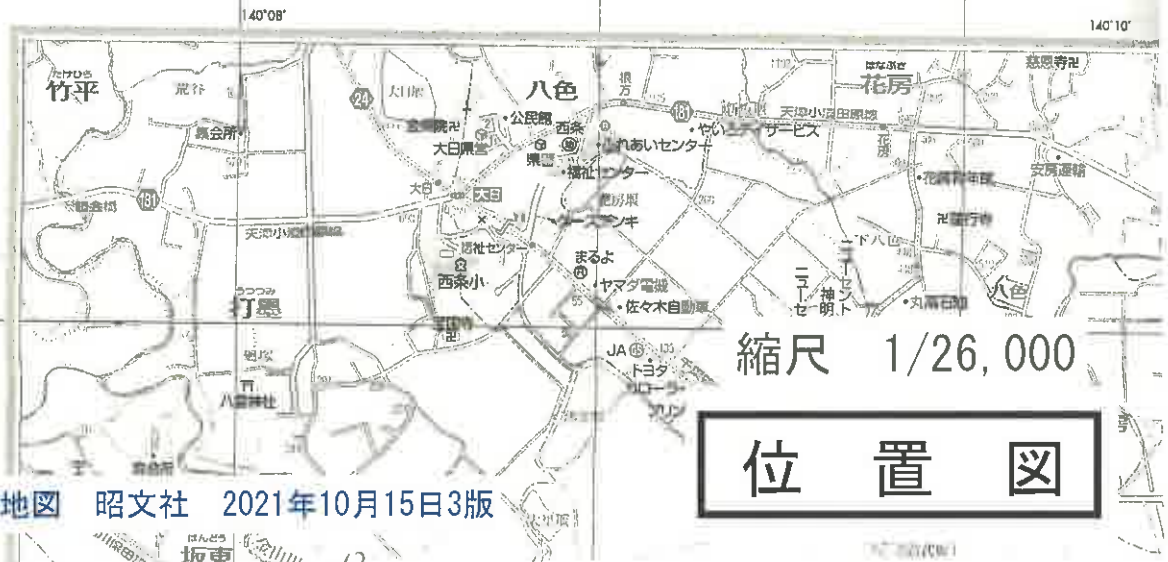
140°08'

140°10'

たけひら
竹平

荒谷

集会所

181

大日

24

大日原

八色

根方

181

天津小湊田原線

はなぶさ
花房

慈恩寺

公民館

西条

ふれあいセンター

やいろデイサービス

大日県営

県営

福祉センター

花房県

花房郵便局

安房遍詣

大日

天津小湊田原線

ケーズデンキ

福祉センター

西条小

まるよ

ヤマダ電機

佐々木自動車

下八色

ニューセント

神明

丸高石材

八色

うつつみ
打墨

JA

トヨタカローラ

八雲神社

縮尺　1/26,000

位　置　図

地図　昭文社　2021年10月15日3版

ばんどう
坂東